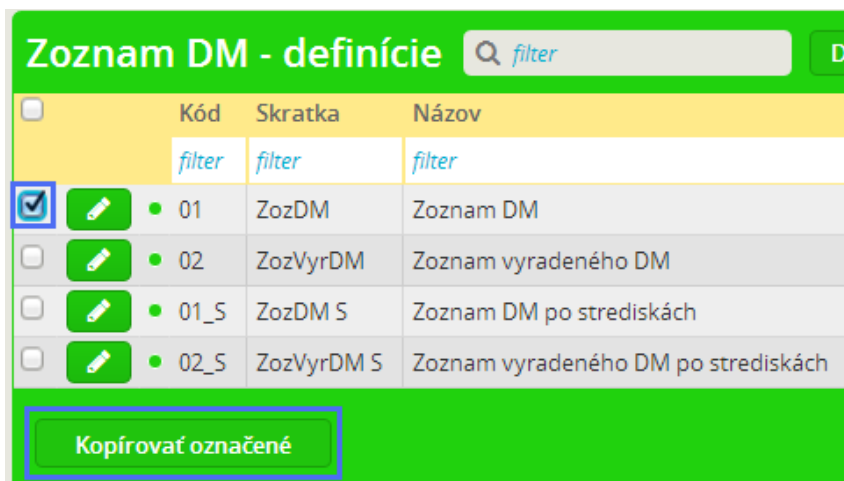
Zoznam DM - definície

filter

D

| Kód | Skratka | Názov |
|---|---|---|
| filter | filter | filter |
| 01 | ZozDM | Zoznam DM |
| 02 | ZozVyrDM | Zoznam vyradeného DM |
| 01_S | ZozDM S | Zoznam DM po strediskách |
| 02_S | ZozVyrDM S | Zoznam vyradeného DM po strediskách |

Kopírovať označené